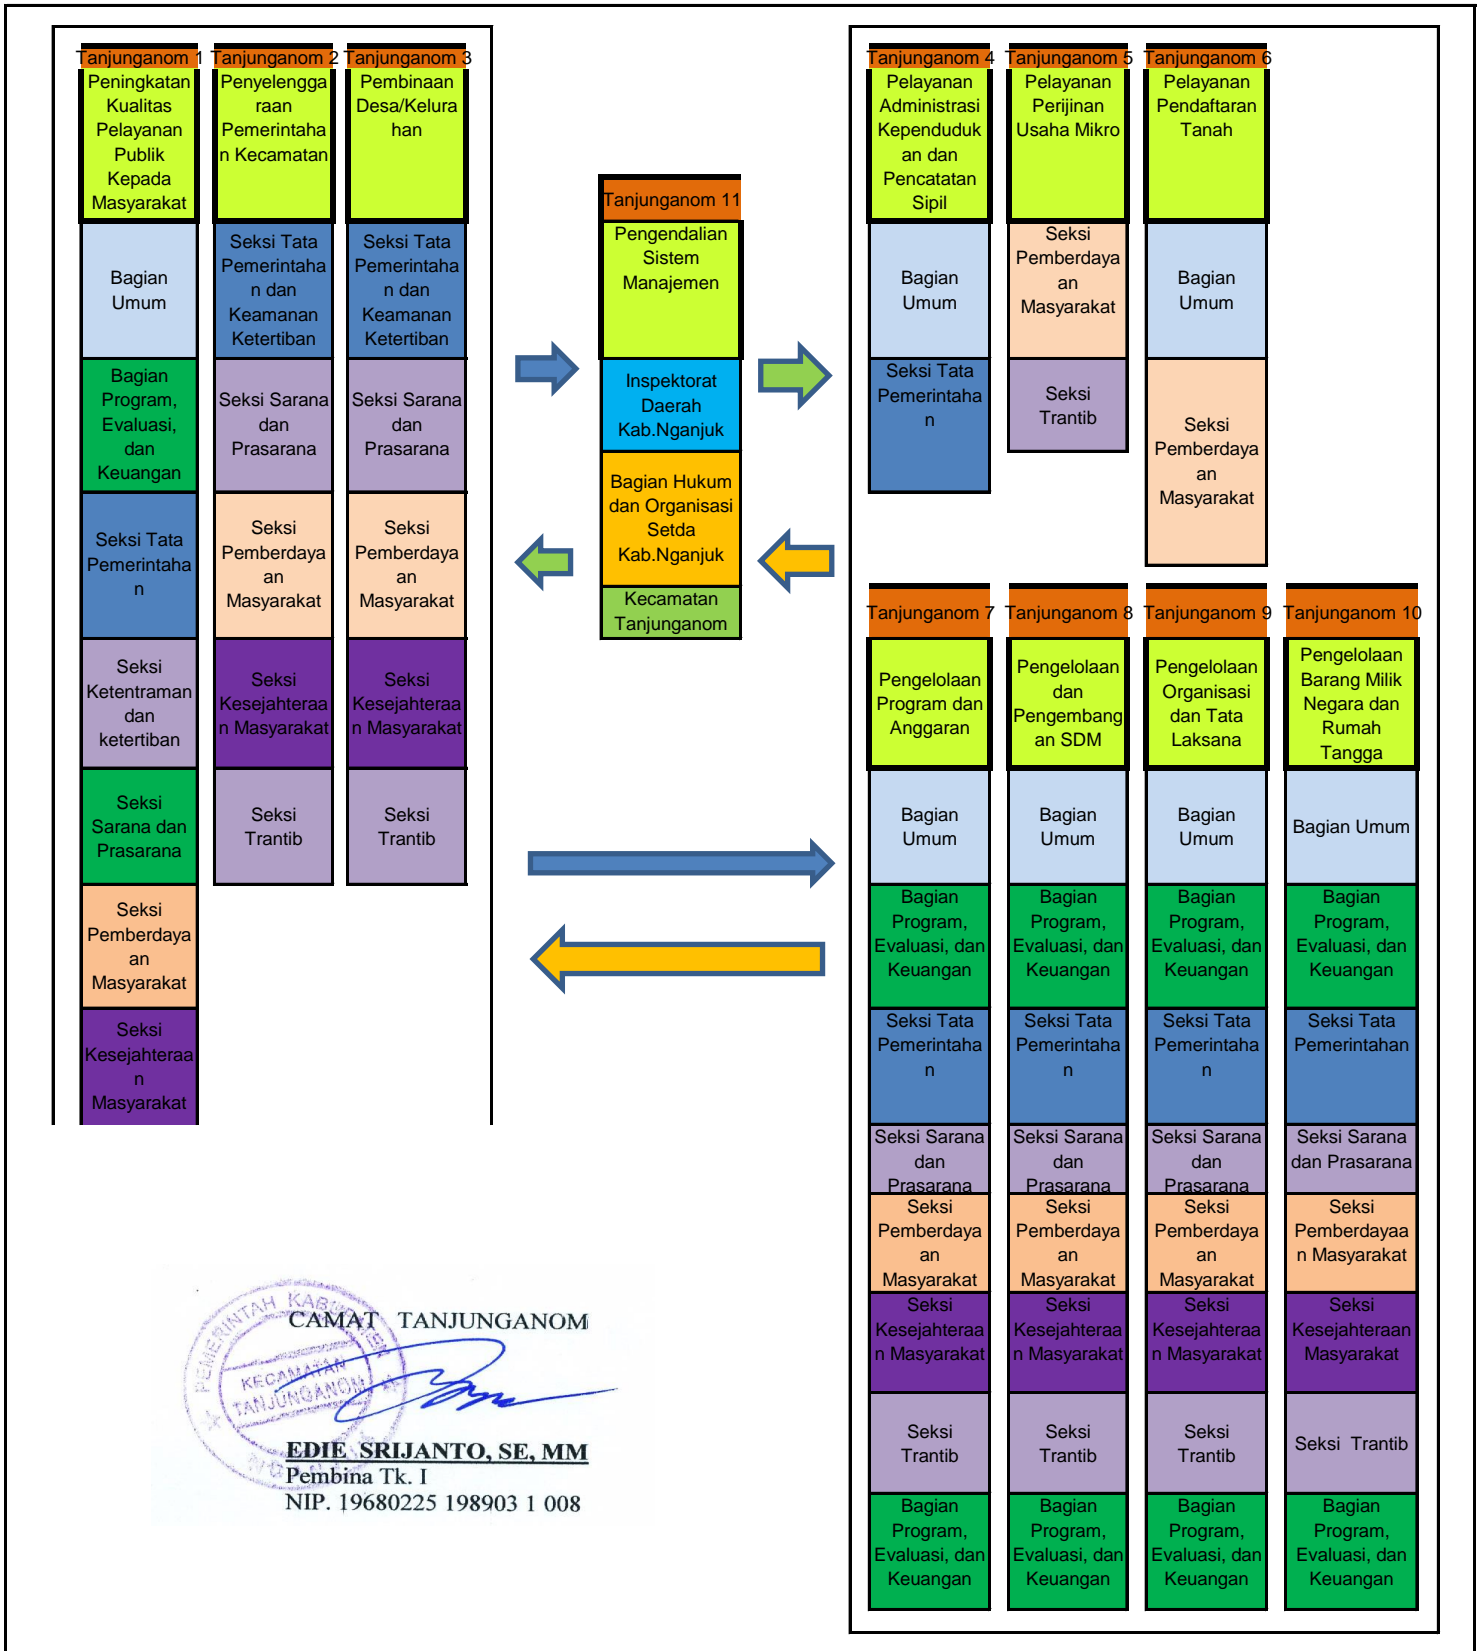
Tanjunganom 1
Peningkatan Kualitas Pelayanan Publik Kepada Masyarakat
Bagian Umum
Bagian Program, Evaluasi, dan Keuangan
Seksi Tata Pemerintahan
Seksi Ketentraman dan ketertiban
Seksi Sarana dan Prasarana
Seksi Pemberdayaan Masyarakat
Seksi Kesejahteraan Masyarakat

Tanjunganom 2
Penyelenggaraan Pemerintahan Kecamatan
Seksi Tata Pemerintahan dan Keamanan Ketertiban
Seksi Sarana dan Prasarana
Seksi Pemberdayaan Masyarakat
Seksi Kesejahteraan Masyarakat
Seksi Trantib

Tanjunganom 3
Pembinaan Desa/Kelurahan
Seksi Tata Pemerintahan dan Keamanan Ketertiban
Seksi Sarana dan Prasarana
Seksi Pemberdayaan Masyarakat
Seksi Kesejahteraan Masyarakat
Seksi Trantib

Tanjunganom 11
Pengendalian Sistem Manajemen
Inspektorat Daerah Kab.Nganjuk
Bagian Hukum dan Organisasi Setda Kab.Nganjuk
Kecamatan Tanjunganom

Tanjunganom 4
Pelayanan Administrasi Kependudukan dan Pencatatan Sipil
Bagian Umum
Seksi Tata Pemerintahan

Tanjunganom 5
Pelayanan Perijinan Usaha Mikro
Seksi Pemberdayaan Masyarakat
Seksi Trantib

Tanjunganom 6
Pelayanan Pendaftaran Tanah
Bagian Umum
Seksi Pemberdayaan Masyarakat

Tanjunganom 7
Pengelolaan Program dan Anggaran
Bagian Umum
Bagian Program, Evaluasi, dan Keuangan
Seksi Tata Pemerintahan
Seksi Sarana dan Prasarana
Seksi Pemberdayaan Masyarakat
Seksi Kesejahteraan Masyarakat
Seksi Trantib
Bagian Program, Evaluasi, dan Keuangan

Tanjunganom 8
Pengelolaan dan Pengembangan SDM
Bagian Umum
Bagian Program, Evaluasi, dan Keuangan
Seksi Tata Pemerintahan
Seksi Sarana dan Prasarana
Seksi Pemberdayaan Masyarakat
Seksi Kesejahteraan Masyarakat
Seksi Trantib
Bagian Program, Evaluasi, dan Keuangan

Tanjunganom 9
Pengelolaan Organisasi dan Tata Laksana
Bagian Umum
Bagian Program, Evaluasi, dan Keuangan
Seksi Tata Pemerintahan
Seksi Sarana dan Prasarana
Seksi Pemberdayaan Masyarakat
Seksi Kesejahteraan Masyarakat
Seksi Trantib
Bagian Program, Evaluasi, dan Keuangan

Tanjunganom 10
Pengelolaan Barang Milik Negara dan Rumah Tangga
Bagian Umum
Bagian Program, Evaluasi, dan Keuangan
Seksi Tata Pemerintahan
Seksi Sarana dan Prasarana
Seksi Pemberdayaan Masyarakat
Seksi Kesejahteraan Masyarakat
Seksi Trantib
Bagian Program, Evaluasi, dan Keuangan

PEMERINTAH KABUPATEN KECAMATAN TANJUNGANOM
CAMAT TANJUNGANOM
EDIE SRIJANTO, SE, MM
Pembina Tk. I
NIP. 19680225 198903 1 008